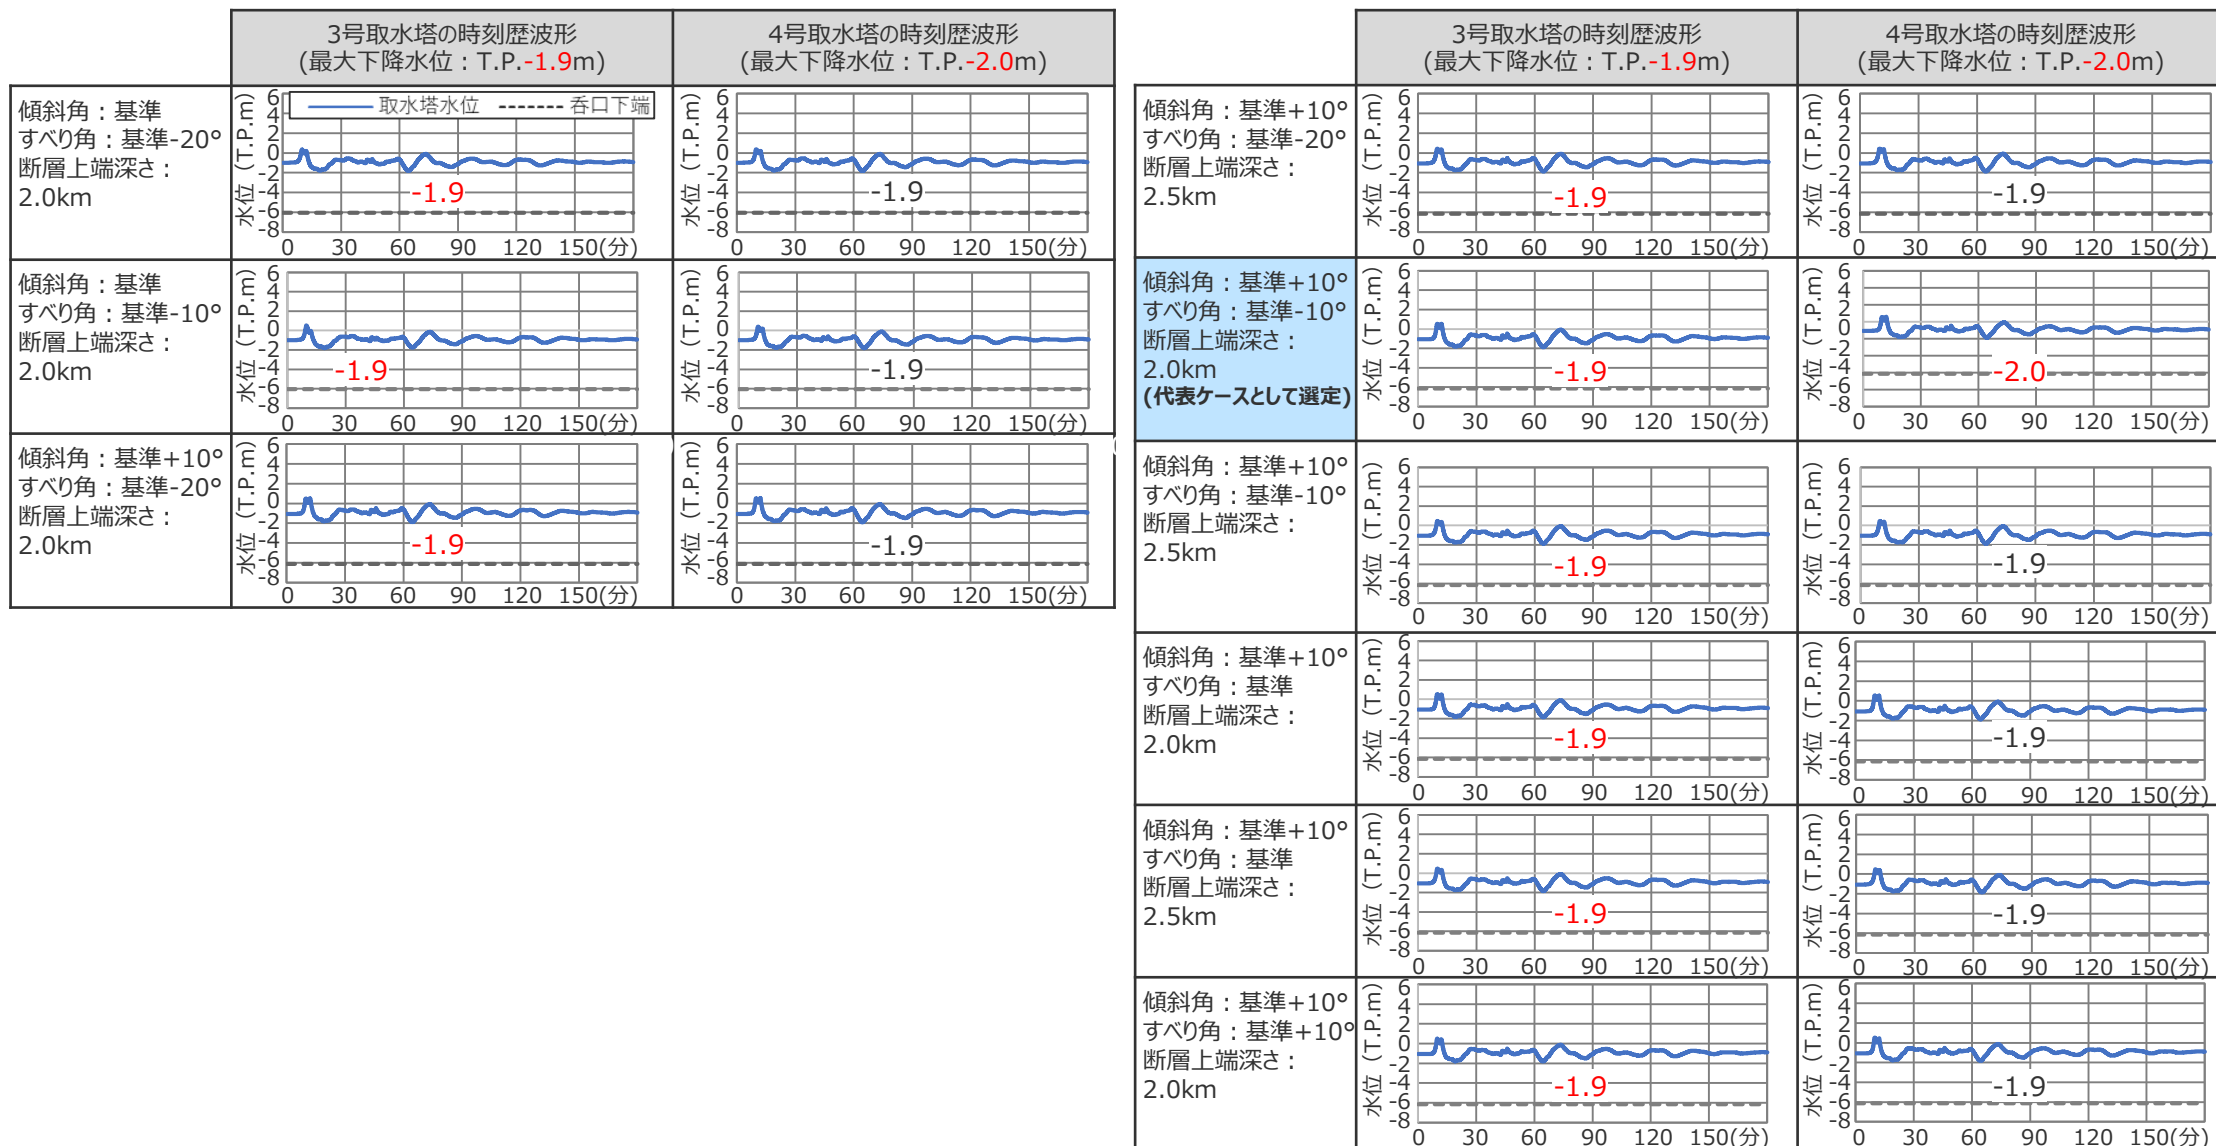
| | 3号取水塔の時刻歴波形 (最大下降水位：T.P.-1.9m) | 4号取水塔の時刻歴波形 (最大下降水位：T.P.-2.0m) |
|---|---|---|
| 傾斜角：基準 すべり角：基準-20° 断層上端深さ：2.0km | 取水塔水位 呑口下端 -1.9 | -1.9 |
| 傾斜角：基準 すべり角：基準-10° 断層上端深さ：2.0km | -1.9 | -1.9 |
| 傾斜角：基準+10° すべり角：基準-20° 断層上端深さ：2.0km | -1.9 | -1.9 |

| | 3号取水塔の時刻歴波形 (最大下降水位：T.P.-1.9m) | 4号取水塔の時刻歴波形 (最大下降水位：T.P.-2.0m) |
|---|---|---|
| 傾斜角：基準+10° すべり角：基準-20° 断層上端深さ：2.5km | -1.9 | -1.9 |
| 傾斜角：基準+10° すべり角：基準-10° 断層上端深さ：2.0km (代表ケースとして選定) | -1.9 | -2.0 |
| 傾斜角：基準+10° すべり角：基準-10° 断層上端深さ：2.5km | -1.9 | -1.9 |
| 傾斜角：基準+10° すべり角：基準 断層上端深さ：2.0km | -1.9 | -1.9 |
| 傾斜角：基準+10° すべり角：基準 断層上端深さ：2.5km | -1.9 | -1.9 |
| 傾斜角：基準+10° すべり角：基準+10° 断層上端深さ：2.0km | -1.9 | -1.9 |

水位 (T.P.m) 6 4 2 0 -2 -4 -6 -8
0 30 60 90 120 150(分)